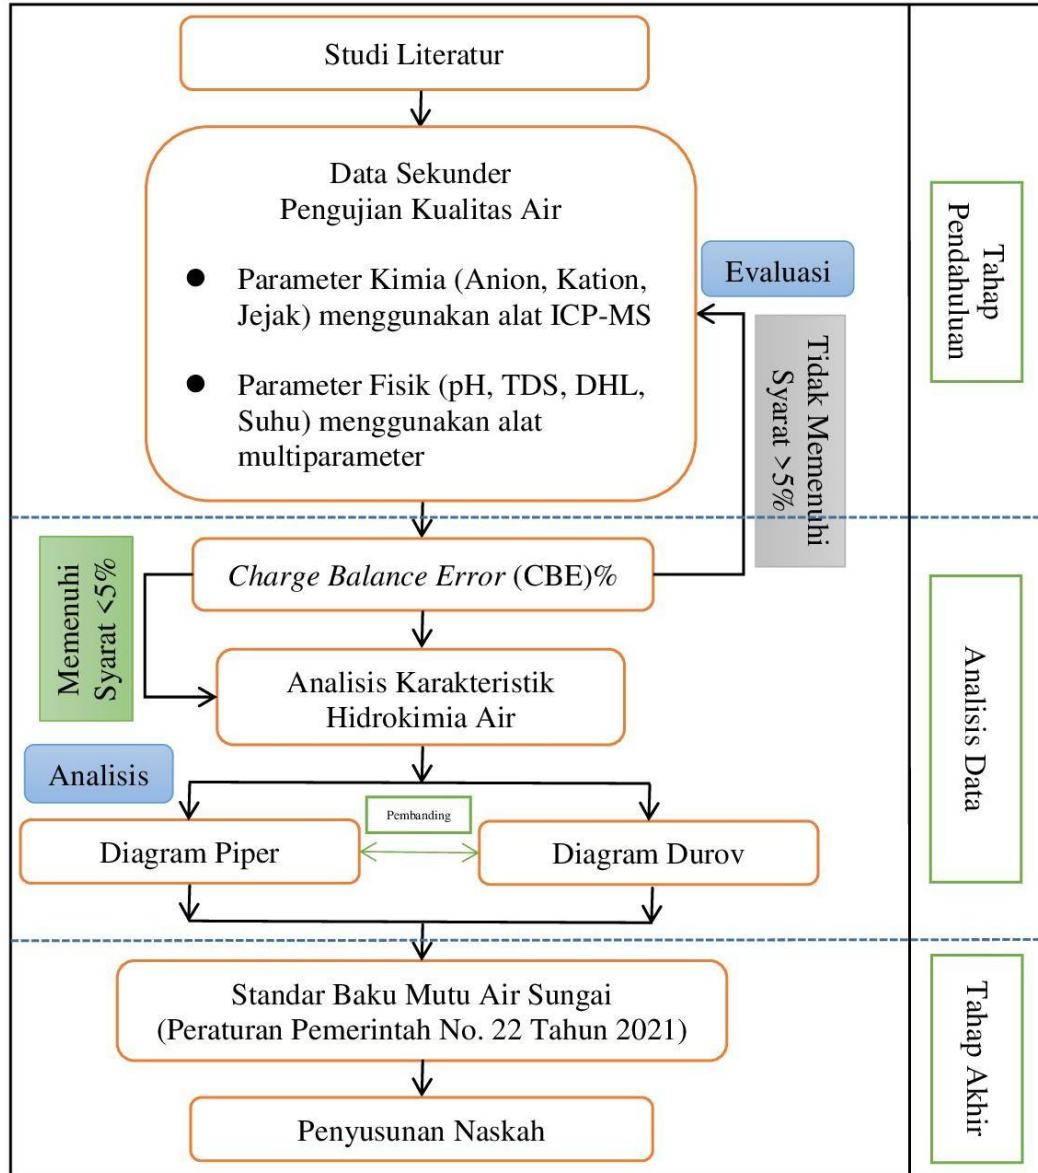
Studi Literatur

Data Sekunder
Pengujian Kualitas Air

- Parameter Kimia (Anion, Kation, Jejak) menggunakan alat ICP-MS
- Parameter Fisik (pH, TDS, DHL, Suhu) menggunakan alat multiparameter

Evaluasi

Tidak Memenuhi Syarat >5%

Tahap Pendahuluan

Memenuhi Syarat <5%

*Charge Balance Error* (CBE)%

Analisis Karakteristik Hidrokimia Air

Analisis

Pembanding

Diagram Piper

Diagram Durov

Analisis Data

Standar Baku Mutu Air Sungai
(Peraturan Pemerintah No. 22 Tahun 2021)

Penyusunan Naskah

Tahap Akhir